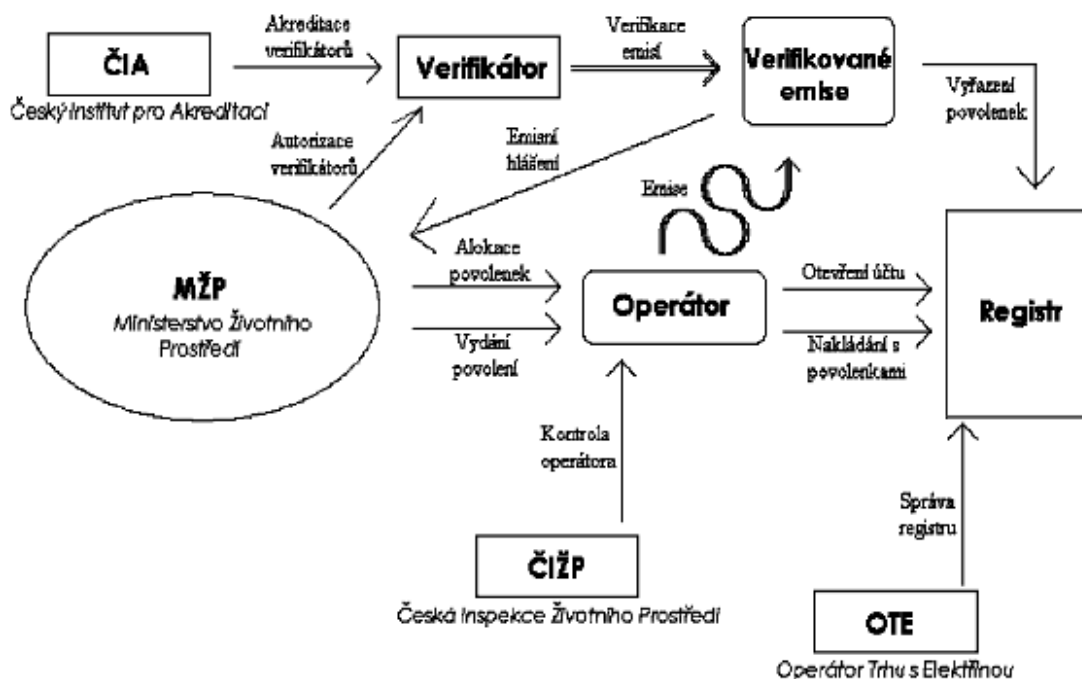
ČIA
Český Institut pro Akreditaci

Akreditace verifikátorů

Verifikátor

Verifikace emisí

Verifikované emise

Vyřazení povolenek

Autorizace verifikátorů

Emisní hlášení

Emise

MŽP
Ministerstvo Životního Prostředí

Alokace povolenek

Vydání povolení

Operátor

Otevření účtu

Nakládání s povolenkami

Registr

Kontrola operátora

Správa registru

ČIŽP
Česká Inspekce Životního Prostředí

OTE
Operátor Trhu s Elektřinou